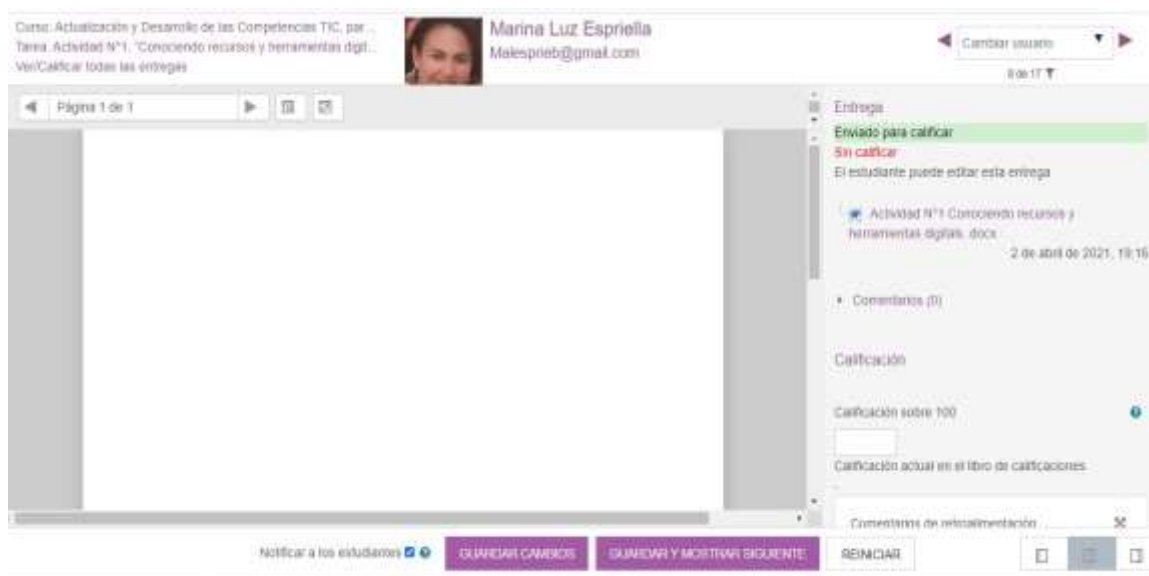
Curso: Actualización y Desarrollo de las Competencias TIC, par...
Tarea: Actividad N°1. "Conociendo recursos y herramientas digit...
Ver/Calificar todas las entregas

Marina Luz Espriella
Malesprieb@gmail.com

Cambiar usuario
8 de 17

Página 1 de 1

Entrega
Enviado para calificar
Sin calificar
El estudiante puede editar esta entrega

Actividad N°1 Conociendo recursos y herramientas digitals. docx
2 de abril de 2021, 19:16

Comentarios (0)

Calificación

Calificación sobre 100

Calificación actual en el libro de calificaciones

Comentarios de retroalimentación

Notificar a los estudiantes

GUARDAR CAMBIOS

GUARDAR Y MOSTRAR SIGUIENTE

REINICIAR